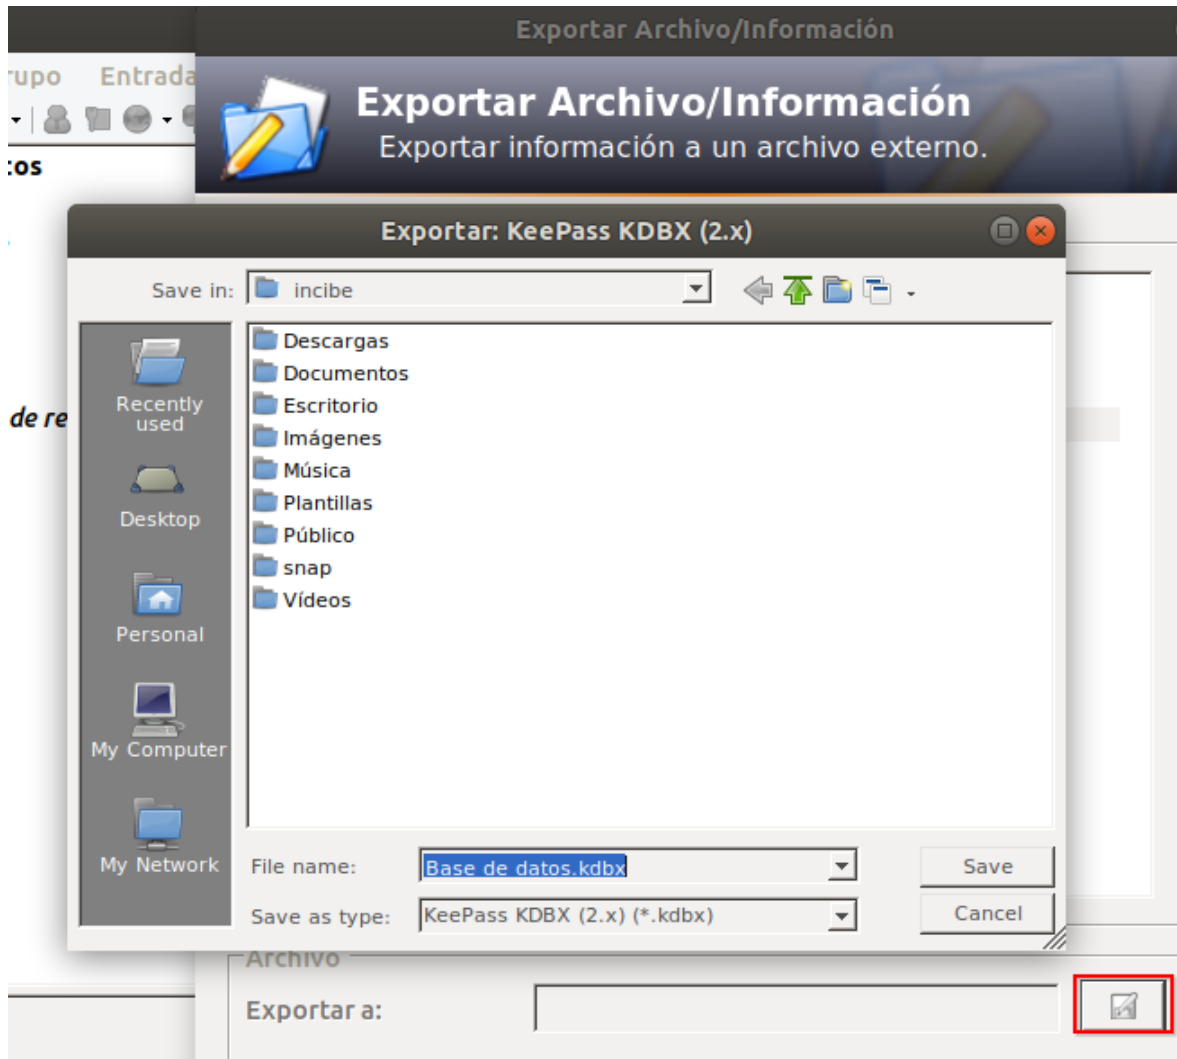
rupo Entrada

tos

de re

Exportar Archivo/Información

Exportar Archivo/Información
Exportar información a un archivo externo.

Exportar: KeePass KDBX (2.x)

Save in: incibe

Recently used

Desktop

Personal

My Computer

My Network

Descargas
Documentos
Escritorio
Imágenes
Música
Plantillas
Público
snap
Vídeos

File name: Base de datos.kdbx

Save as type: KeePass KDBX (2.x) (*.kdbx)

Save

Cancel

Archivo

Exportar a: